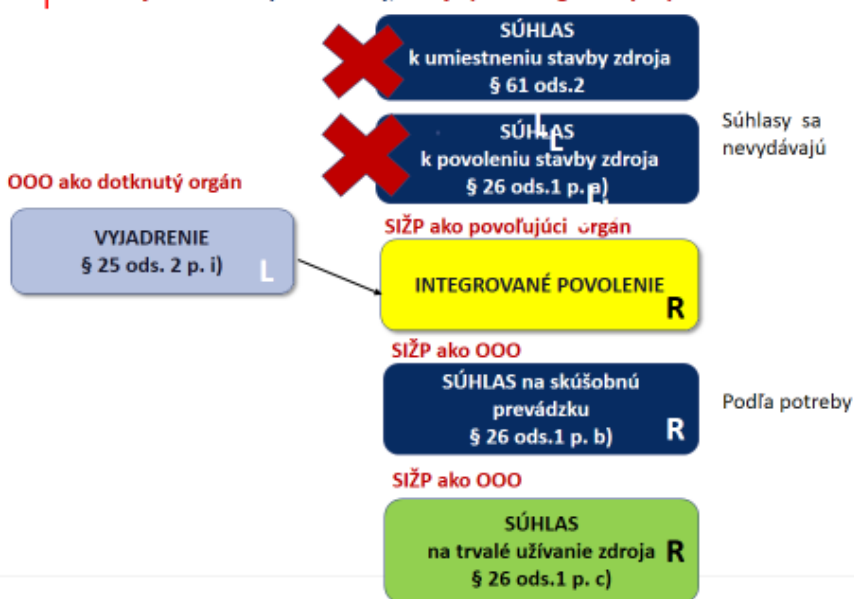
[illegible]

SÚHLAS
k umiestneniu stavby zdroja
§ 61 ods.2

L

SÚHLAS
k povoleniu stavby zdroja
§ 26 ods.1 p. a)

L

Súhlasy sa nevydávajú

OOO ako dotknutý orgán

VYJADRENIE
§ 25 ods. 2 p. i)

L

SIŽP ako povoľujúci orgán

INTEGROVANÉ POVOLENIE

R

SIŽP ako OOO

SÚHLAS na skúšobnú prevádzku
§ 26 ods.1 p. b)

R

Podľa potreby

SIŽP ako OOO

SÚHLAS
na trvalé užívanie zdroja
§ 26 ods.1 p. c)

R